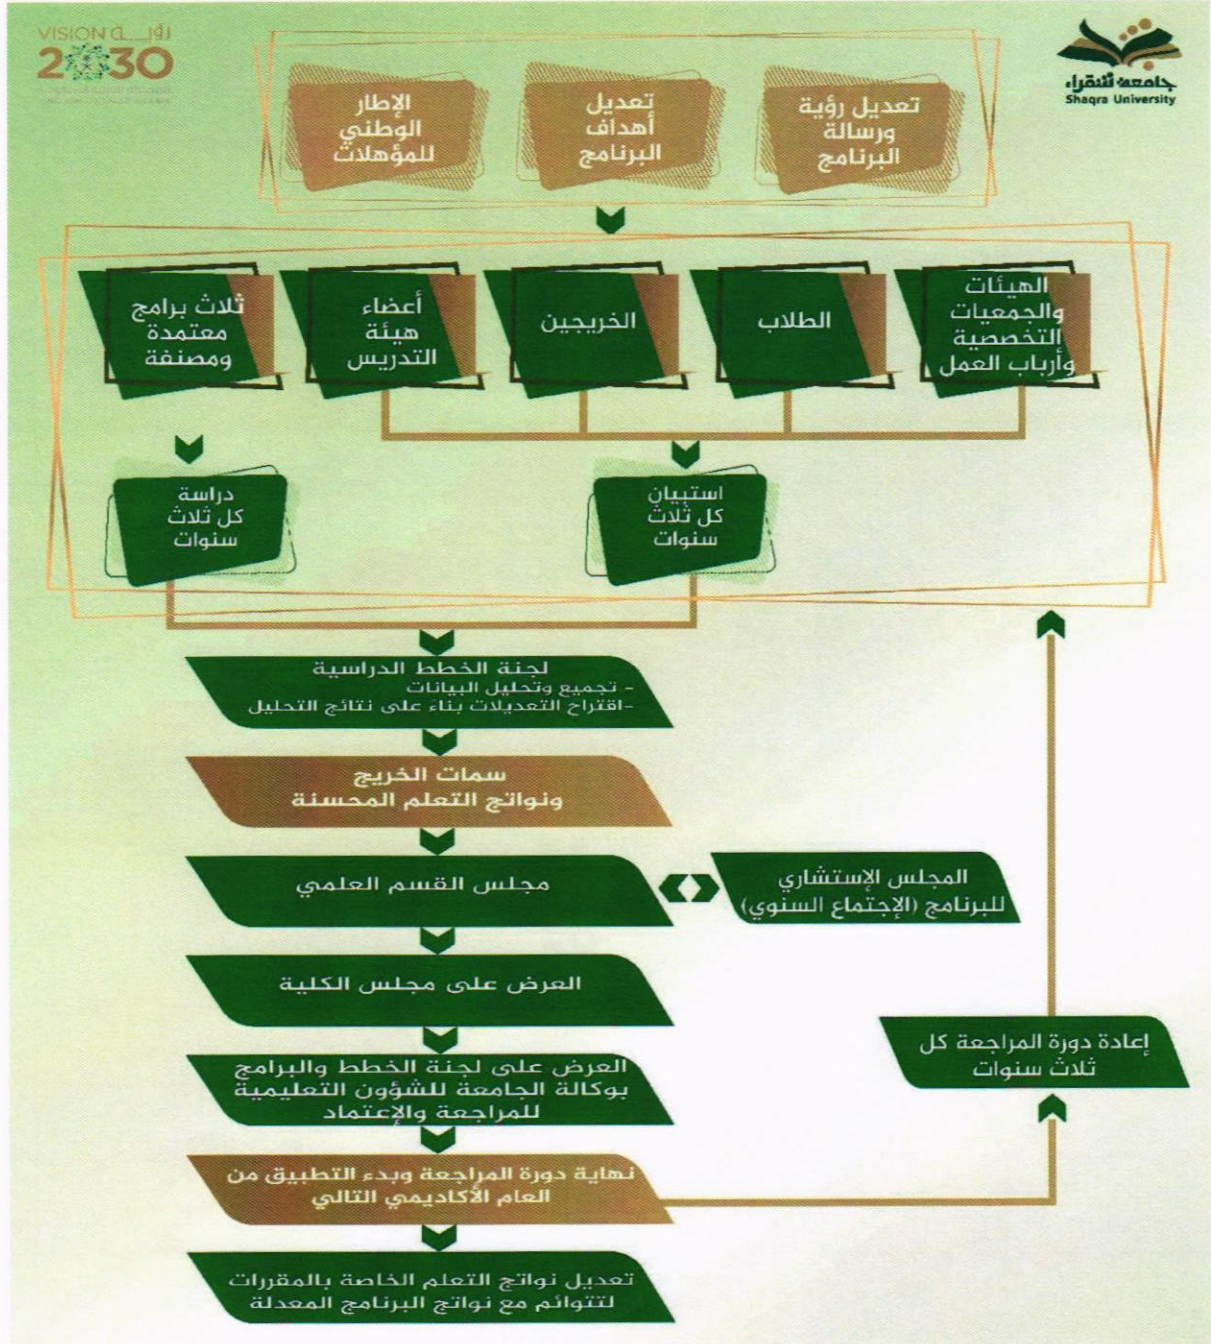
جامعة شقراء
Shaqra University

VISION رؤية
2030

تعديل رؤية ورسالة البرنامج

تعديل أهداف البرنامج

الإطار الوطني للمؤهلات

الهيئات والجمعيات التخصصية وأرباب العمل

الطلاب

الخريجين

أعضاء هيئة التدريس

ثلاث برامج معتمدة ومصنفة

استبيان كل ثلاث سنوات

دراسة كل ثلاث سنوات

لجنة الخطط الدراسية
- تجميع وتحليل البيانات
-اقتراح التعديلات بناء على نتائج التحليل

سمات الخريج ونواتج التعلم المحسنة

مجلس القسم العلمي

المجلس الإستشاري للبرنامج (الإجتماع السنوي)

العرض على مجلس الكلية

العرض على لجنة الخطط والبرامج بوكالة الجامعة للشؤون التعليمية للمراجعة والإعتماد

إعادة دورة المراجعة كل ثلاث سنوات

نهاية دورة المراجعة وبدء التطبيق من العام الأكاديمي التالي

تعديل نواتج التعلم الخاصة بالمقررات لتتوائم مع نواتج البرنامج المعدلة